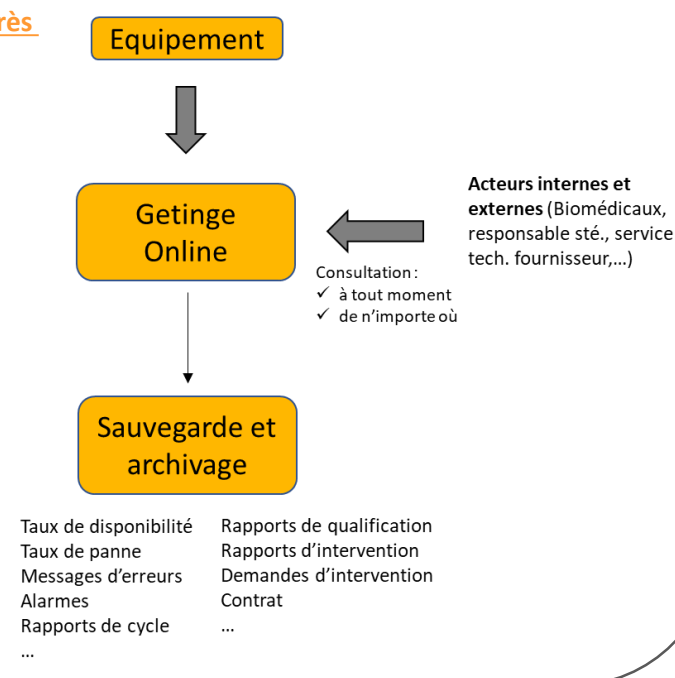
rès

Equipement

Getinge Online

Acteurs internes et externes (Biomédicaux, responsable sté., service tech. fournisseur,…)

Consultation :
✓ à tout moment
✓ de n'importe où

Sauvegarde et archivage

Taux de disponibilité
Taux de panne
Messages d'erreurs
Alarmes
Rapports de cycle
…

Rapports de qualification
Rapports d'intervention
Demandes d'intervention
Contrat
…